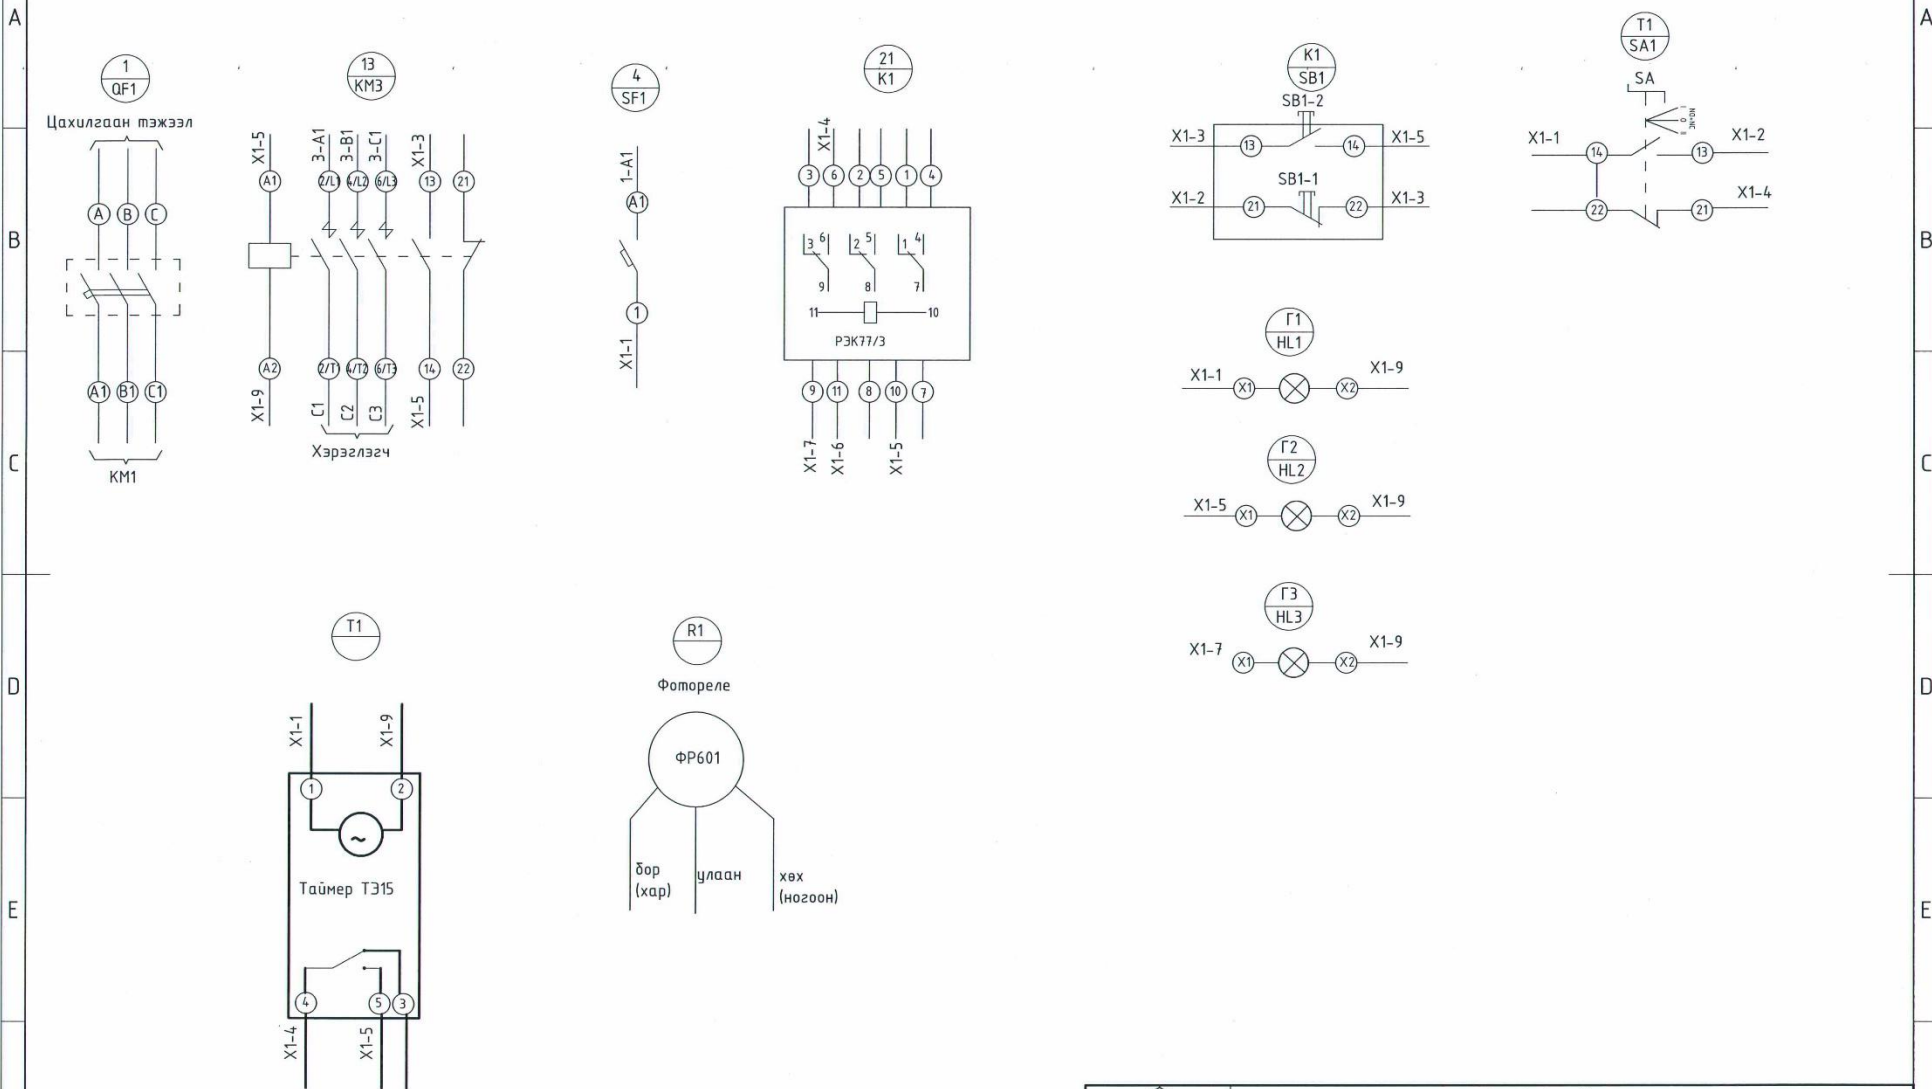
A
B
C
D
E

A
B
C
D
E

1
QF1
Цахилгаан тэжээл
A B C
A1 B1 C1
KM1

13
KM3
X1-5
3-A1
3-B1
3-C1
X1-3
A1
2/L1 4/L2 6/L3
13
21
A2
2/T1 4/T2 6/T3
14
22
X1-9
C1
C2
C3
X1-5
Хэрэглэгч

4
SF1
1-A1
A1
1
X1-1

21
K1
X1-4
3 6 2 5 1 4
3 6
2 5
1 4
9 8 7
11 10
РЭК77/3
9 11 8 10 7
X1-7
X1-6
X1-5

K1
SB1
SB1-2
X1-3
13
14
X1-5
SB1-1
X1-2
21
22
X1-3

T1
SA1
SA
X1-1
14
13
X1-2
22
21
X1-4

Г1
HL1
X1-1
X1
X2
X1-9

Г2
HL2
X1-5
X1
X2
X1-9

Г3
HL3
X1-7
X1
X2
X1-9

T1
X1-1
X1-9
1
2
~
Таймер ТЭ15
4
5
3
X1-4
X1-5

R1
Фотореле
ФР601
бор (хар)
улаан
хөх (ногоон)